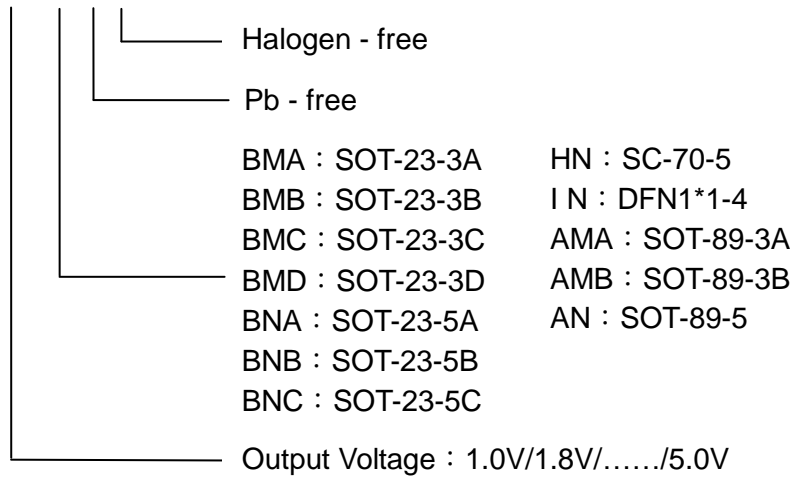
Halogen - free

Pb - free

BMA：SOT-23-3A
BMB：SOT-23-3B
BMC：SOT-23-3C
BMD：SOT-23-3D
BNA：SOT-23-5A
BNB：SOT-23-5B
BNC：SOT-23-5C

HN：SC-70-5
I N：DFN1*1-4
AMA：SOT-89-3A
AMB：SOT-89-3B
AN：SOT-89-5

Output Voltage：1.0V/1.8V/……/5.0V